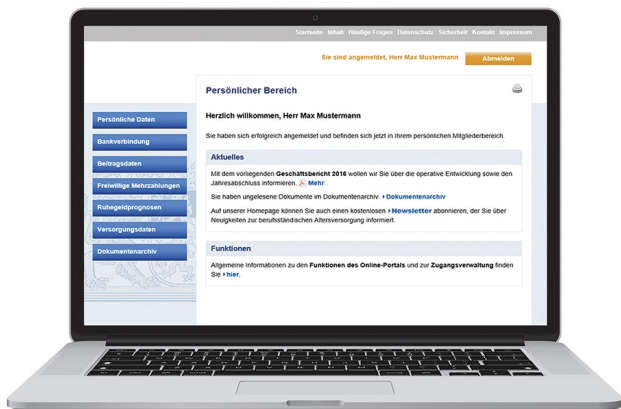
Startseite Inhalt Häufige Fragen Datenschutz Sicherheit Kontakt Impressum

Sie sind angemeldet, Herr Max Mustermann Abmelden

Persönliche Daten
Bankverbindung
Beitragsdaten
Freiwillige Mehrzahlungen
Ruhegeldprognosen
Versorgungsdaten
Dokumentenarchiv

Persönlicher Bereich

Herzlich willkommen, Herr Max Mustermann

Sie haben sich erfolgreich angemeldet und befinden sich jetzt in Ihrem persönlichen Mitgliederbereich.

Aktuelles

Mit dem vorliegenden Geschäftsbericht 2016 wollen wir Sie über die operative Entwicklung sowie den Jahresabschluss informieren. Mehr

Sie haben ungelesene Dokumente im Dokumentenarchiv. Dokumentenarchiv

Auf unserer Homepage können Sie auch einen kostenlosen Newsletter abonnieren, der Sie über Neuigkeiten zur berufsständischen Altersversorgung informiert.

Funktionen

Allgemeine Informationen zu den Funktionen des Online-Portals und zur Zugangsverwaltung finden Sie hier.